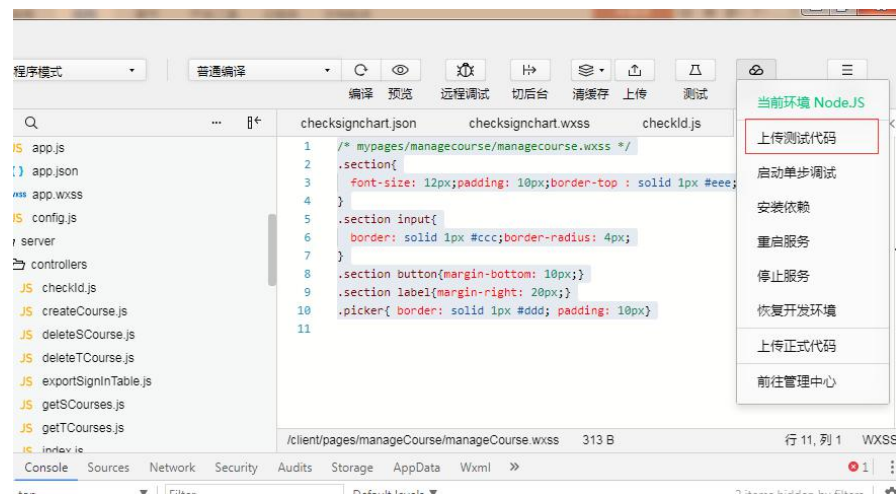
程序模式

普通编译

编译 预览 远程调试 切后台 清缓存 上传 测试

当前环境 Node.JS

上传测试代码

启动单步调试

安装依赖

重启服务

停止服务

恢复开发环境

上传正式代码

前往管理中心

app.js
app.json
app.wxss
config.js
server
controllers
checkId.js
createCourse.js
deleteSCourse.js
deleteTCourse.js
exportSignInTable.js
getSCourses.js
getTCourses.js
index.js

checksignchart.json checksignchart.wxss checkId.js

1 /* mypages/managecourse/managecourse.wxss */
2 .section{
3 font-size: 12px;padding: 10px;border-top : solid 1px #eee;
4 }
5 .section input{
6 border: solid 1px #ccc;border-radius: 4px;
7 }
8 .section button{margin-bottom: 10px;}
9 .section label{margin-right: 20px;}
10 .picker{ border: solid 1px #ddd; padding: 10px}
11

/client/pages/manageCourse/manageCourse.wxss 313 B 行 11, 列 1 WXSS

Console Sources Network Security Audits Storage AppData Wxml »

1